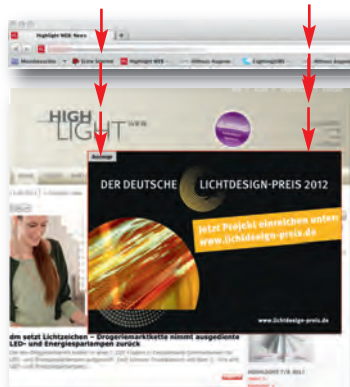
Highlight WEB-News
Meistbesuchte
Erste Schritte
Highlight WEB
Ohne Ausgabe
LightingWEB
Ohne Ausgabe

HIGH LIGHT WEB

Anzeige

DER DEUTSCHE LICHTDESIGN-PREIS 2012

Jetzt Projekt einreichen unter:
www.lichtdesign-preis.de

www.lichtdesign-preis.de

dm setzt Lichtzeichen – Drogeriemarktkette nimmt ausgediente LED- und Energiesparlampen zurück

HIGHLIGHT 7/8 2011